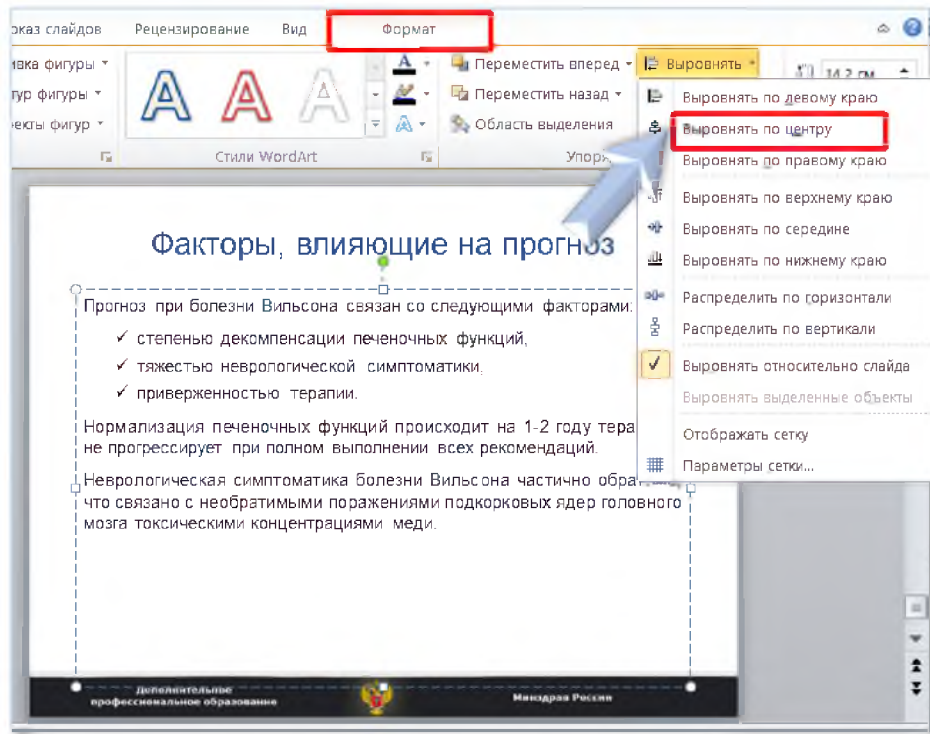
оказ слайдов Рецензирование Вид Формат

ивка фигуры
тур фигуры
ректы фигур

Стили WordArt

Переместить вперед
Переместить назад
Область выделения
Упор

Выровнять
14,2 см

Выровнять по левому краю
Выровнять по центру
Выровнять по правому краю
Выровнять по верхнему краю
Выровнять по середине
Выровнять по нижнему краю
Распределить по горизонтали
Распределить по вертикали
Выровнять относительно слайда
Выровнять выделенные объекты
Отображать сетку
Параметры сетки...

Факторы, влияющие на прогноз

Прогноз при болезни Вильсона связан со следующими факторами:

✓ степенью декомпенсации печеночных функций,
✓ тяжестью неврологической симптоматики,
✓ приверженностью терапии.

Нормализация печеночных функций происходит на 1-2 году тера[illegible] не прогрессирует при полном выполнении всех рекомендаций.

Неврологическая симптоматика болезни Вильсона частично обра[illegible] что связано с необратимыми поражениями подкорковых ядер головного мозга токсическими концентрациями меди.

Дополнительное профессиональное образование

Минздрав России